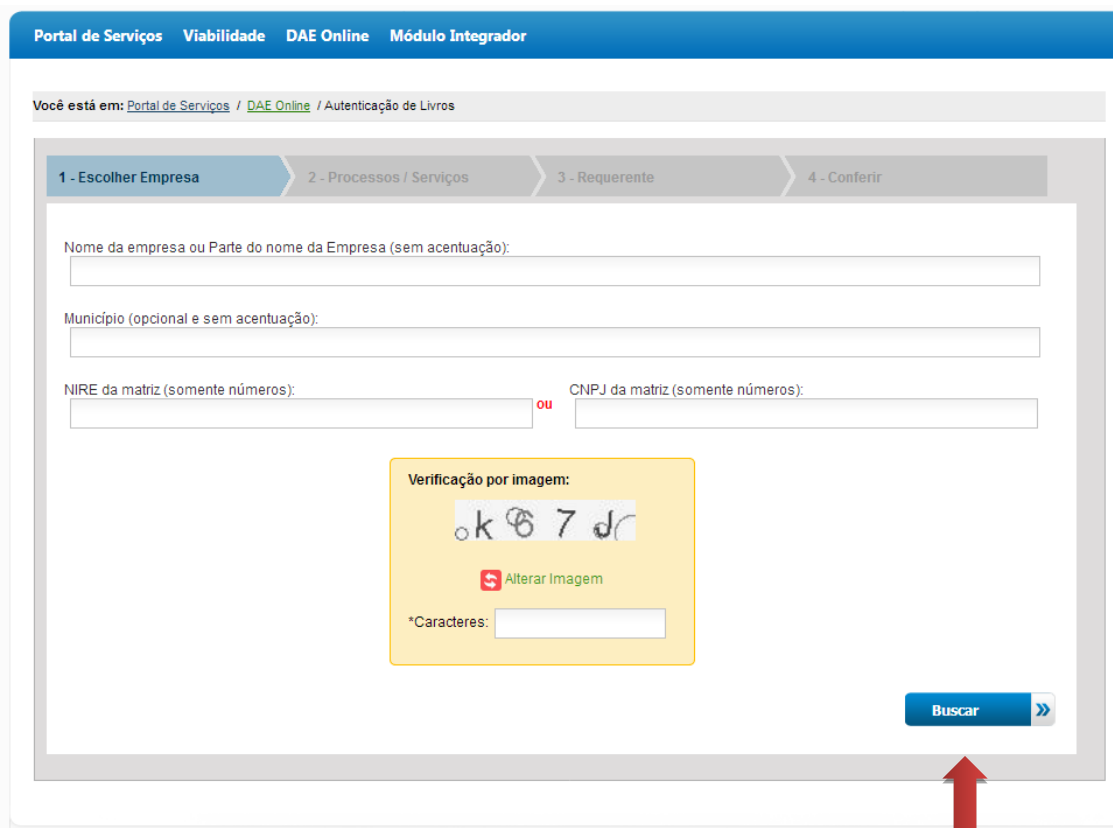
Portal de Serviços Viabilidade DAE Online Módulo Integrador

Você está em: Portal de Serviços / DAE Online / Autenticação de Livros

1 - Escolher Empresa
2 - Processos / Serviços
3 - Requerente
4 - Conferir

Nome da empresa ou Parte do nome da Empresa (sem acentuação):

Município (opcional e sem acentuação):

NIRE da matriz (somente números):
ou
CNPJ da matriz (somente números):

Verificação por imagem:
ok67d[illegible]
Alterar Imagem
*Caracteres:

Buscar